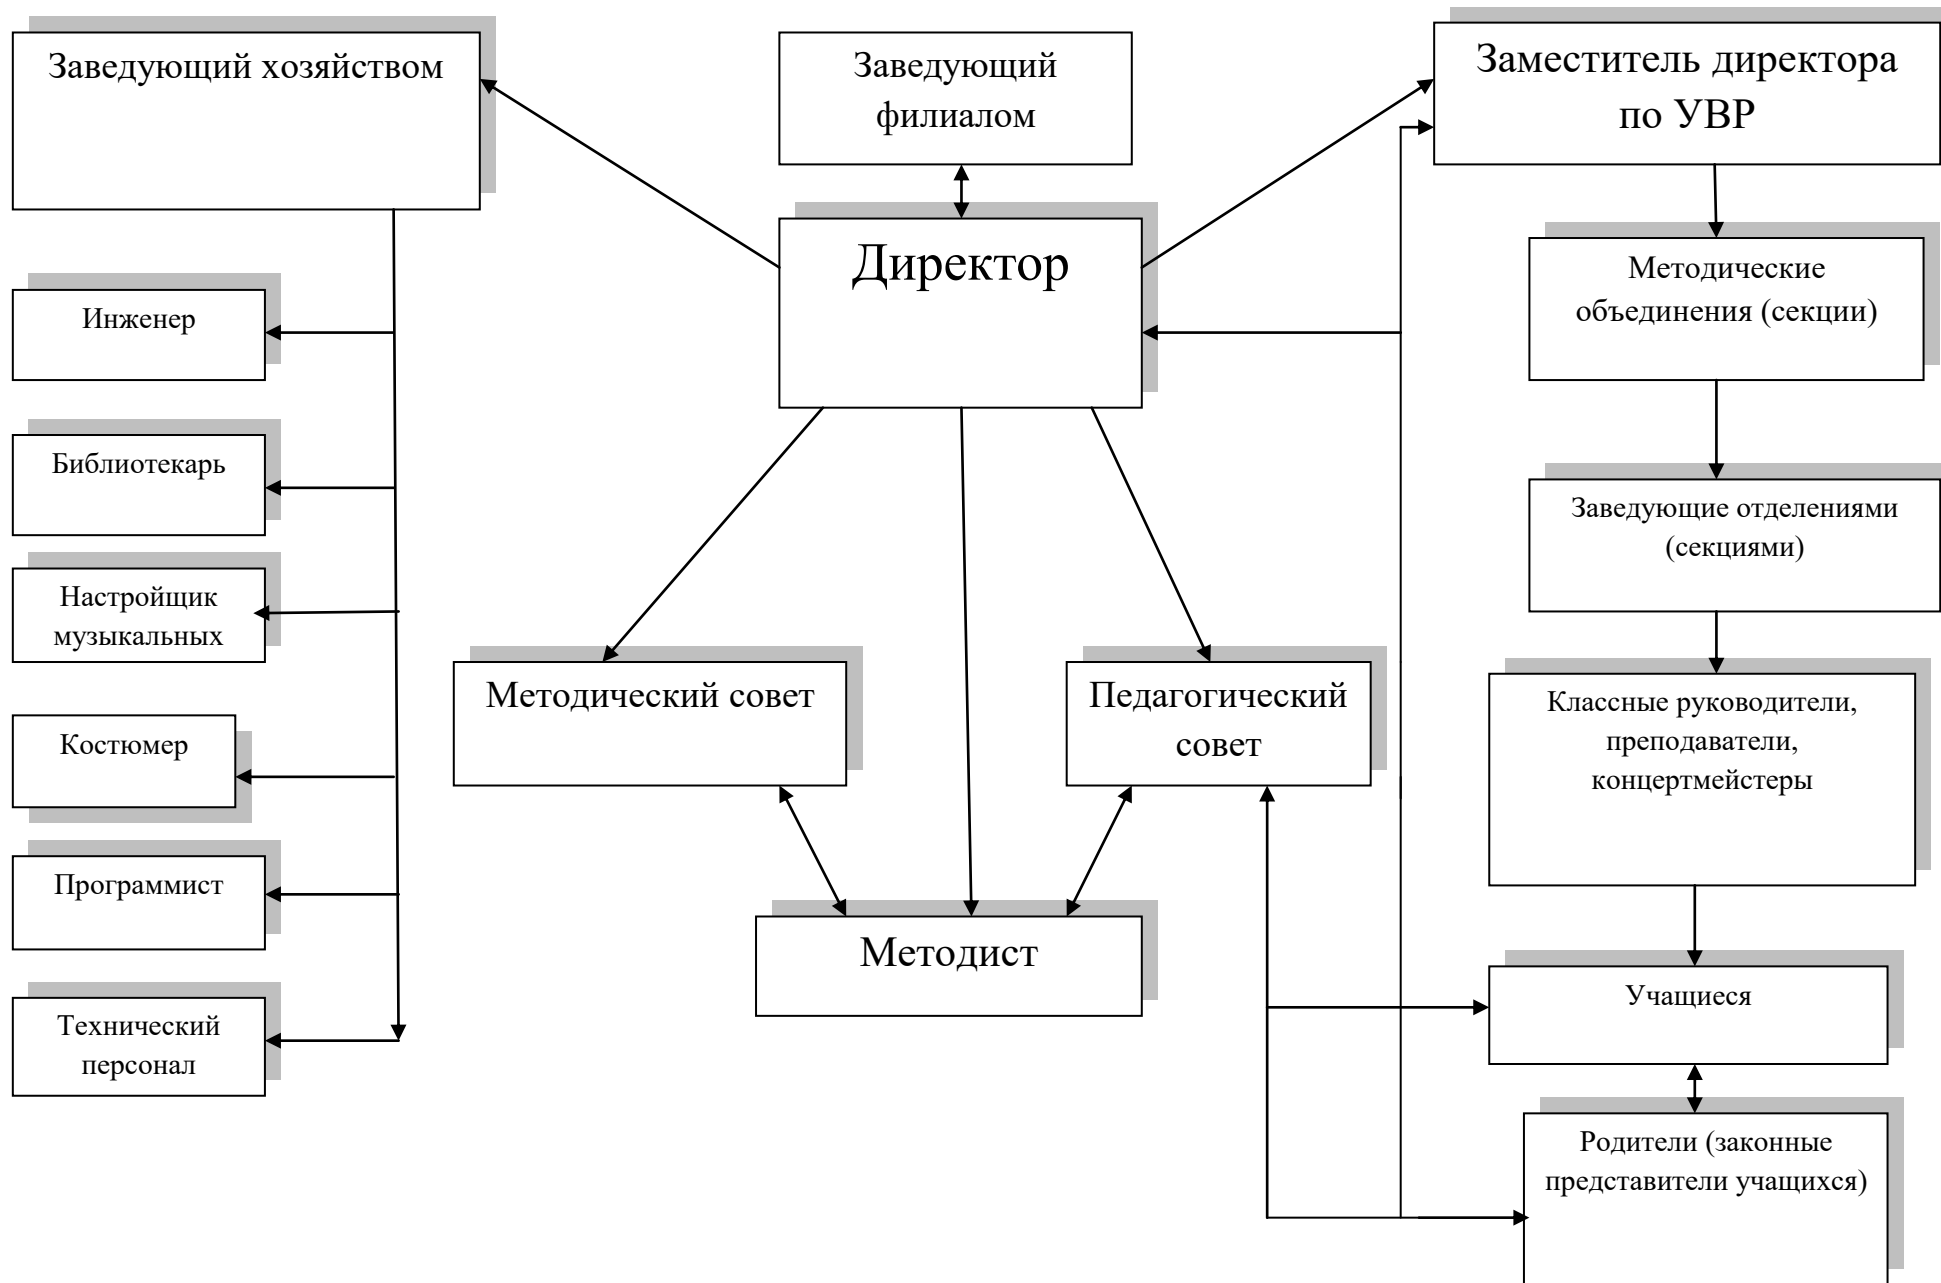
Заведующий хозяйством

Заведующий филиалом

Заместитель директора по УВР

Директор

Инженер

Методические объединения (секции)

Библиотекарь

Заведующие отделениями (секциями)

Настройщик музыкальных

Методический совет

Педагогический совет

Классные руководители, преподаватели, концертмейстеры

Костюмер

Программист

Методист

Учащиеся

Технический персонал

Родители (законные представители учащихся)